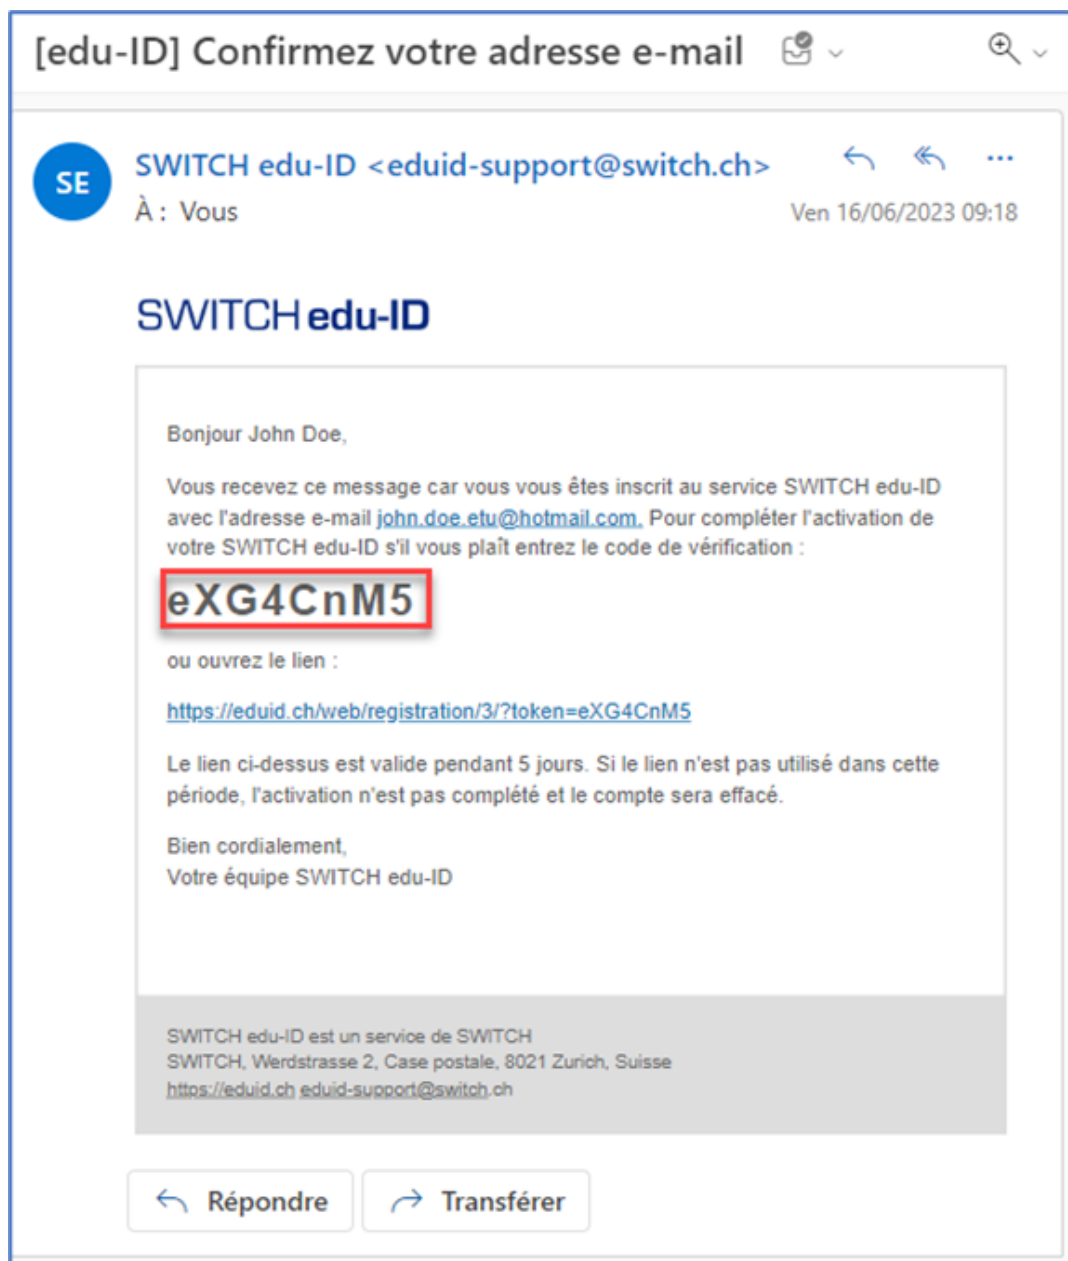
[edu-ID] Confirmez votre adresse e-mail

SE
SWITCH edu-ID <eduid-support@switch.ch>
À : Vous
Ven 16/06/2023 09:18

SWITCH edu-ID

Bonjour John Doe,

Vous recevez ce message car vous vous êtes inscrit au service SWITCH edu-ID avec l'adresse e-mail john.doe.etu@hotmail.com. Pour compléter l'activation de votre SWITCH edu-ID s'il vous plaît entrez le code de vérification :

eXG4CnM5

ou ouvrez le lien :

https://eduid.ch/web/registration/3/?token=eXG4CnM5

Le lien ci-dessus est valide pendant 5 jours. Si le lien n'est pas utilisé dans cette période, l'activation n'est pas complété et le compte sera effacé.

Bien cordialement,
Votre équipe SWITCH edu-ID

SWITCH edu-ID est un service de SWITCH
SWITCH, Werdstrasse 2, Case postale, 8021 Zurich, Suisse
https://eduid.ch eduid-support@switch.ch

Répondre
Transférer